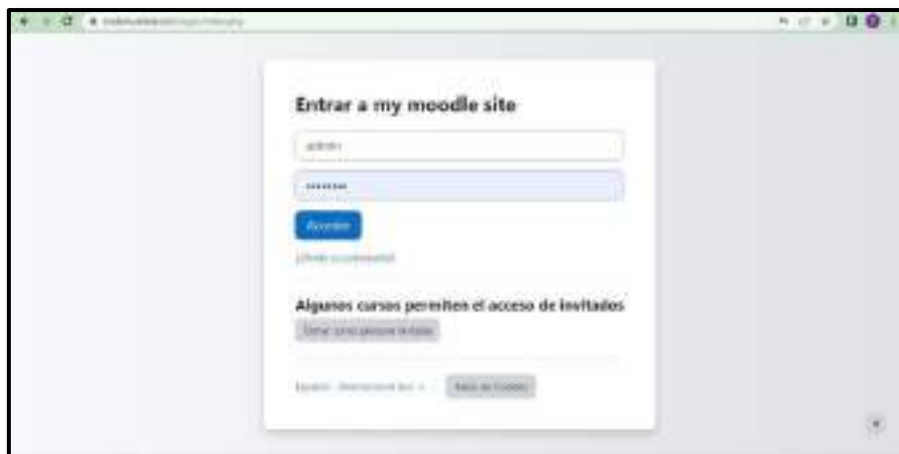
Entrar a my moodle site

admin

••••••••

Acceder

¿Olvidó su contraseña?

Algunos cursos permiten el acceso de invitados

Entrar como persone invitada

Español - Internacional (es) ▾

Aviso de Cookies